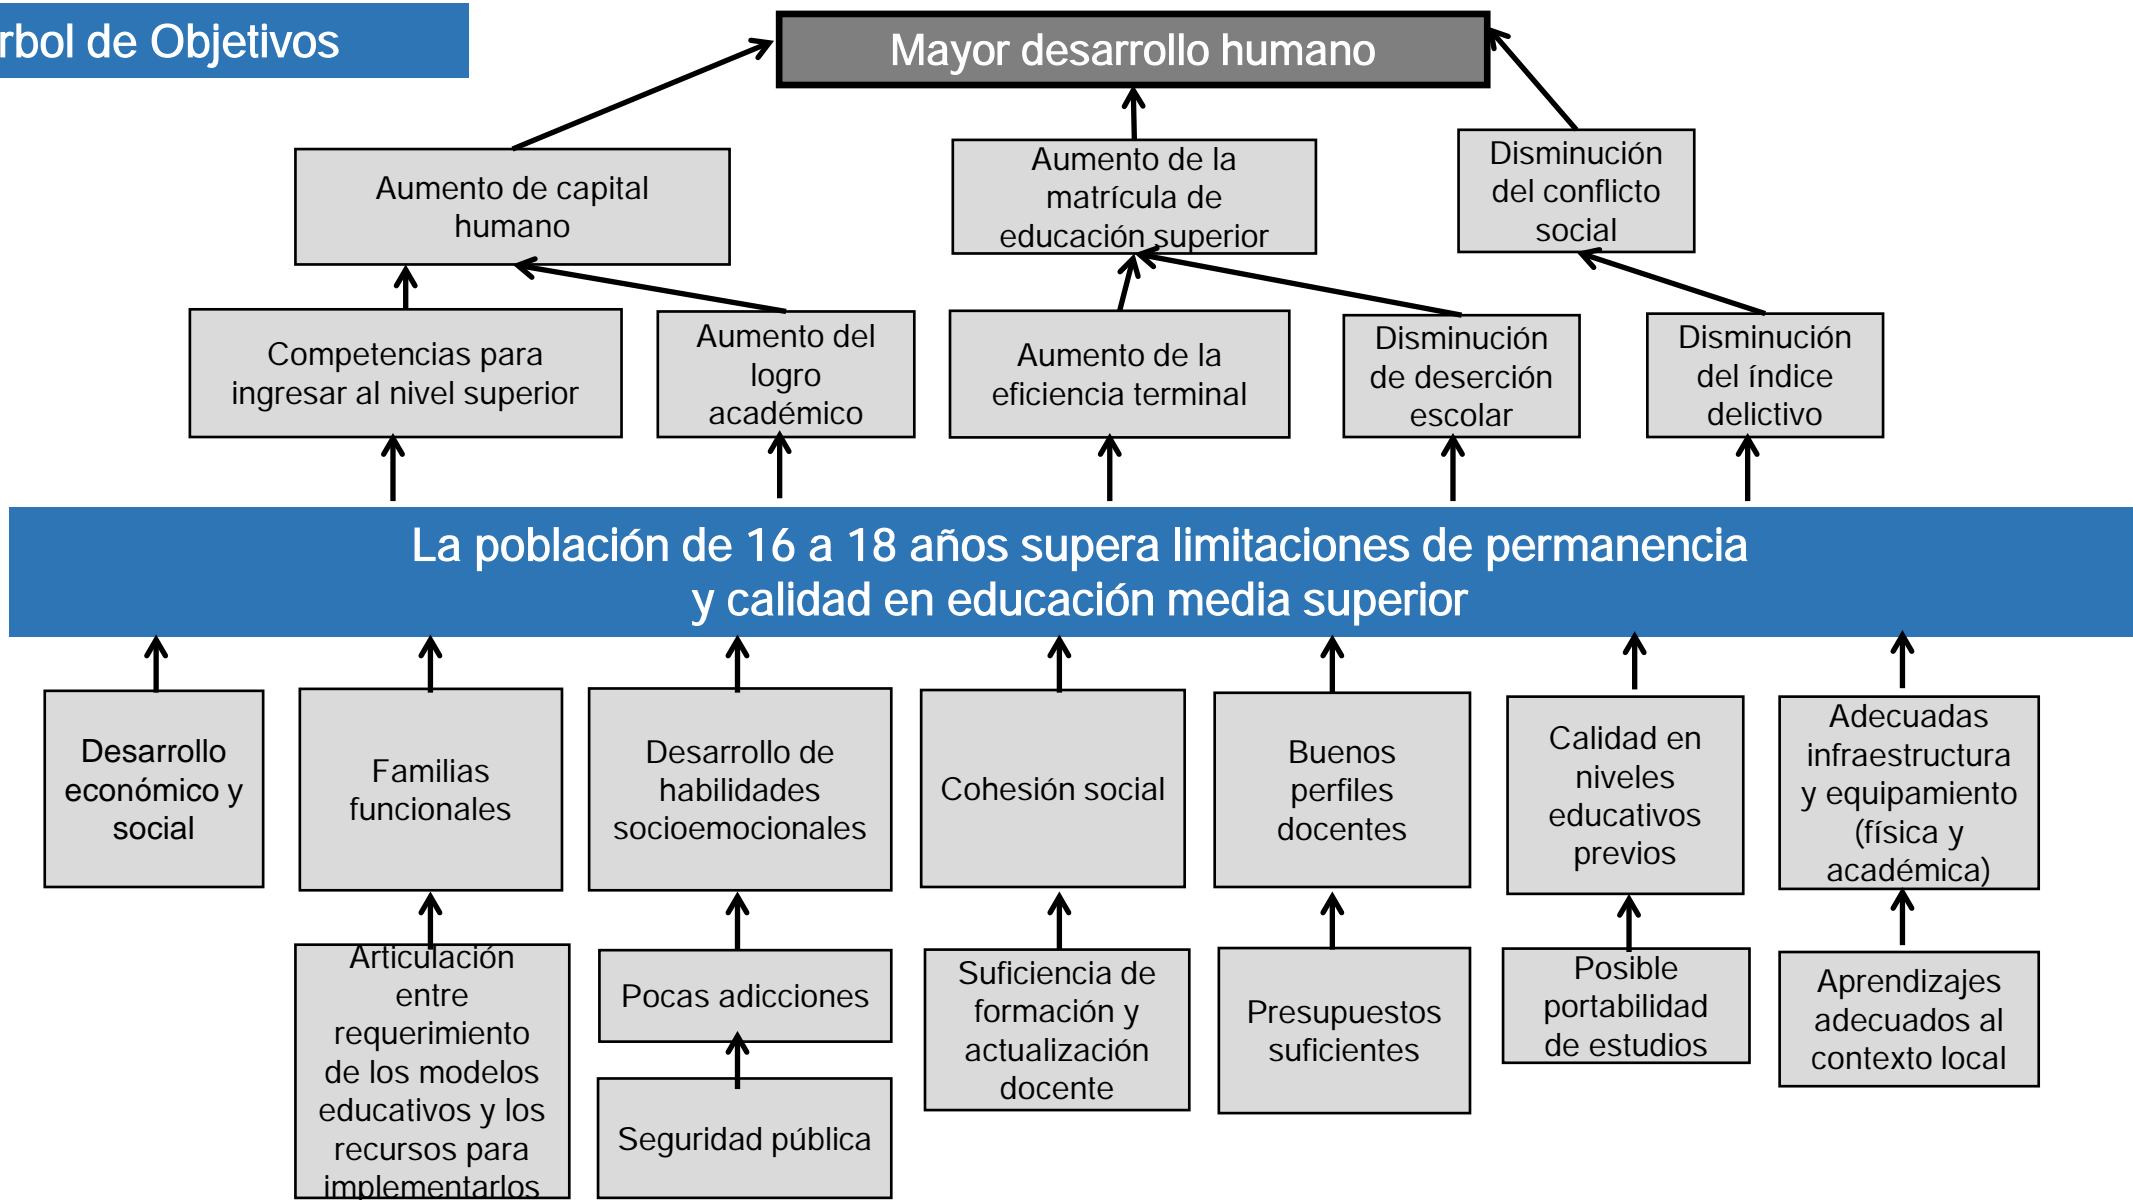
rbol de Objetivos

Mayor desarrollo humano

Aumento de capital humano

Aumento de la matrícula de educación superior

Disminución del conflicto social

Competencias para ingresar al nivel superior

Aumento del logro académico

Aumento de la eficiencia terminal

Disminución de deserción escolar

Disminución del índice delictivo

La población de 16 a 18 años supera limitaciones de permanencia y calidad en educación media superior

Desarrollo económico y social

Familias funcionales

Desarrollo de habilidades socioemocionales

Cohesión social

Buenos perfiles docentes

Calidad en niveles educativos previos

Adecuadas infraestructura y equipamiento (física y académica)

Articulación entre requerimiento de los modelos educativos y los recursos para implementarlos

Pocas adicciones

Seguridad pública

Suficiencia de formación y actualización docente

Presupuestos suficientes

Posible portabilidad de estudios

Aprendizajes adecuados al contexto local